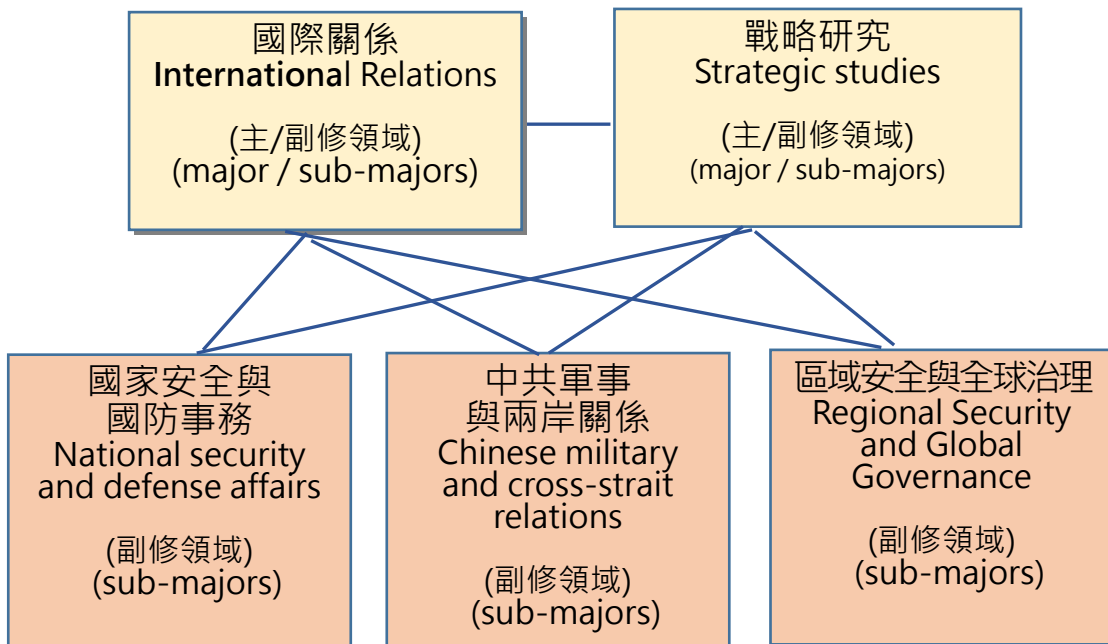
國際關係
International Relations

(主/副修領域)
(major / sub-majors)

戰略研究
Strategic studies

(主/副修領域)
(major / sub-majors)

國家安全與國防事務
National security and defense affairs

(副修領域)
(sub-majors)

中共軍事與兩岸關係
Chinese military and cross-strait relations

(副修領域)
(sub-majors)

區域安全與全球治理
Regional Security and Global Governance

(副修領域)
(sub-majors)